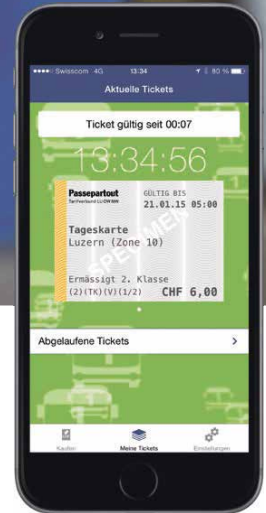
●●●●○ Swisscom 4G 13:34 80 %

Aktuelle Tickets

Ticket gültig seit 00:07

13:34:56

Passepartout
Tarifverbund LUZERN

GÜLTIG BIS
21.01.15 05:00

SPECIMEN

Tageskarte
Luzern (Zone 10)

Ermässigt 2. Klasse
(2)(TK)(V)(1/2) CHF 6,00

Abgelaufene Tickets >

Kaufen Meine Tickets Einstellungen